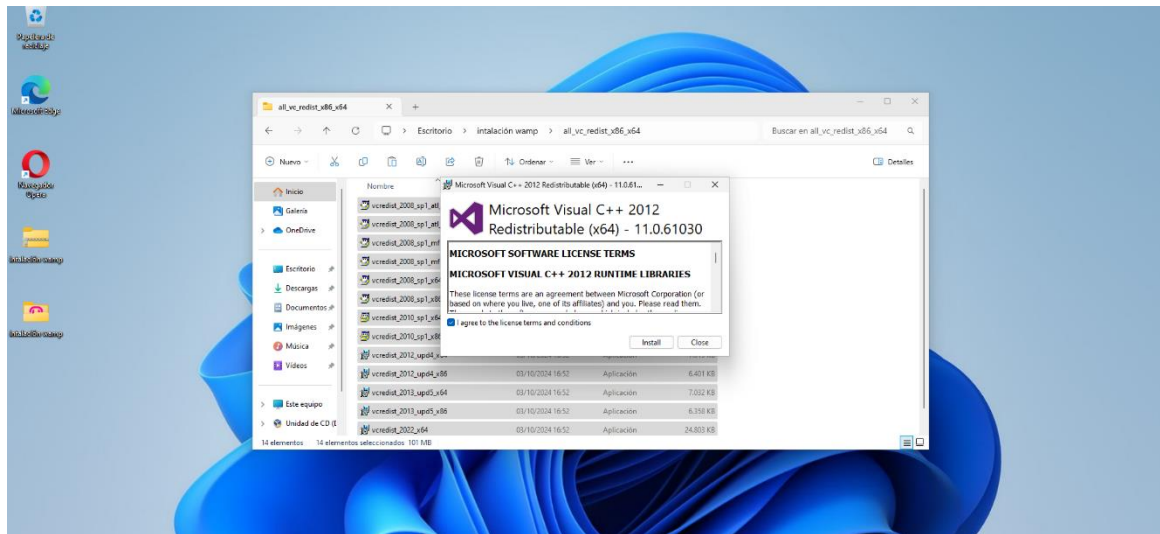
Papelera de reciclaje

Microsoft Edge

Navegador Opera

intalación wamp

intalación wamp

all_vc_redist_x86_x64

Escritorio > intalación wamp > all_vc_redist_x86_x64

Buscar en all_vc_redist_x86_x64

Nueva

Ordenar

Ver

...

Detalles

Inicio

Galería

OneDrive

Escritorio

Descargas

Documentos

Imágenes

Música

Videos

Este equipo

Unidad de CD (E

Nombre

vcredist_2008_sp1_atl

vcredist_2008_sp1_atl

vcredist_2008_sp1_mf

vcredist_2008_sp1_mf

vcredist_2008_sp1_x64

vcredist_2008_sp1_x86

vcredist_2010_sp1_x64

vcredist_2010_sp1_x86

vcredist_2012_upd4_x64

vcredist_2012_upd4_x86 | 03/10/2024 16:52 | Aplicación | 6.401 KB

vcredist_2013_upd5_x64 | 03/10/2024 16:52 | Aplicación | 7.032 KB

vcredist_2013_upd5_x86 | 03/10/2024 16:52 | Aplicación | 6.358 KB

vcredist_2022_x64 | 03/10/2024 16:52 | Aplicación | 24.803 KB

14 elementos 14 elementos seleccionados 101 MB

Microsoft Visual C++ 2012 Redistributable (x64) - 11.0.61...

Microsoft Visual C++ 2012 Redistributable (x64) - 11.0.61030

MICROSOFT SOFTWARE LICENSE TERMS

MICROSOFT VISUAL C++ 2012 RUNTIME LIBRARIES

These license terms are an agreement between Microsoft Corporation (or based on where you live, one of its affiliates) and you. Please read them. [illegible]

I agree to the license terms and conditions

Install

Close